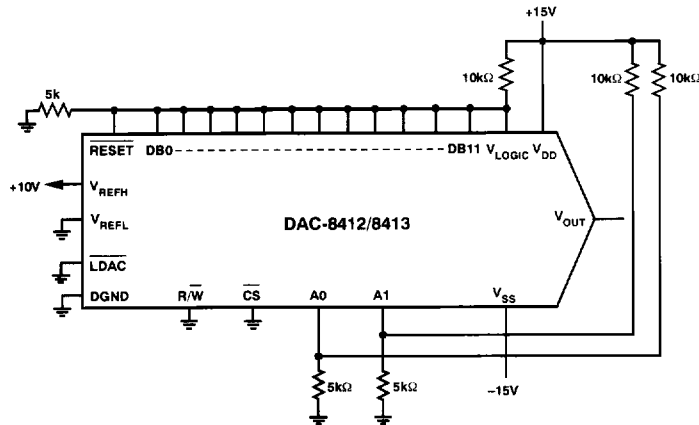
+15V

10kΩ

10kΩ

10kΩ

5k

$\overline{RESET}$ DB0 DB11 $V_{LOGIC}$ $V_{DD}$

+10V

$V_{REFH}$

$V_{REFL}$

DAC-8412/8413

$V_{OUT}$

$\overline{LDAC}$

DGND

$R/\overline{W}$

$\overline{CS}$

A0

A1

$V_{SS}$

5kΩ

5kΩ

–15V